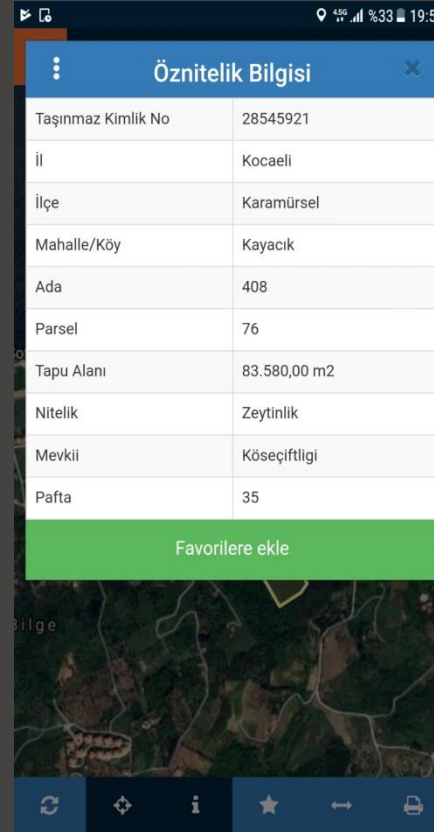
4.5G %33 19:5

Öznitelik Bilgisi

| Taşınmaz Kimlik No | 28545921 |
|---|---|
| İl | Kocaeli |
| İlçe | Karamürsel |
| Mahalle/Köy | Kayacık |
| Ada | 408 |
| Parsel | 76 |
| Tapu Alanı | 83.580,00 m2 |
| Nitelik | Zeytinlik |
| Mevkii | Köseçiftligi |
| Pafta | 35 |

Favorilere ekle

Bilge